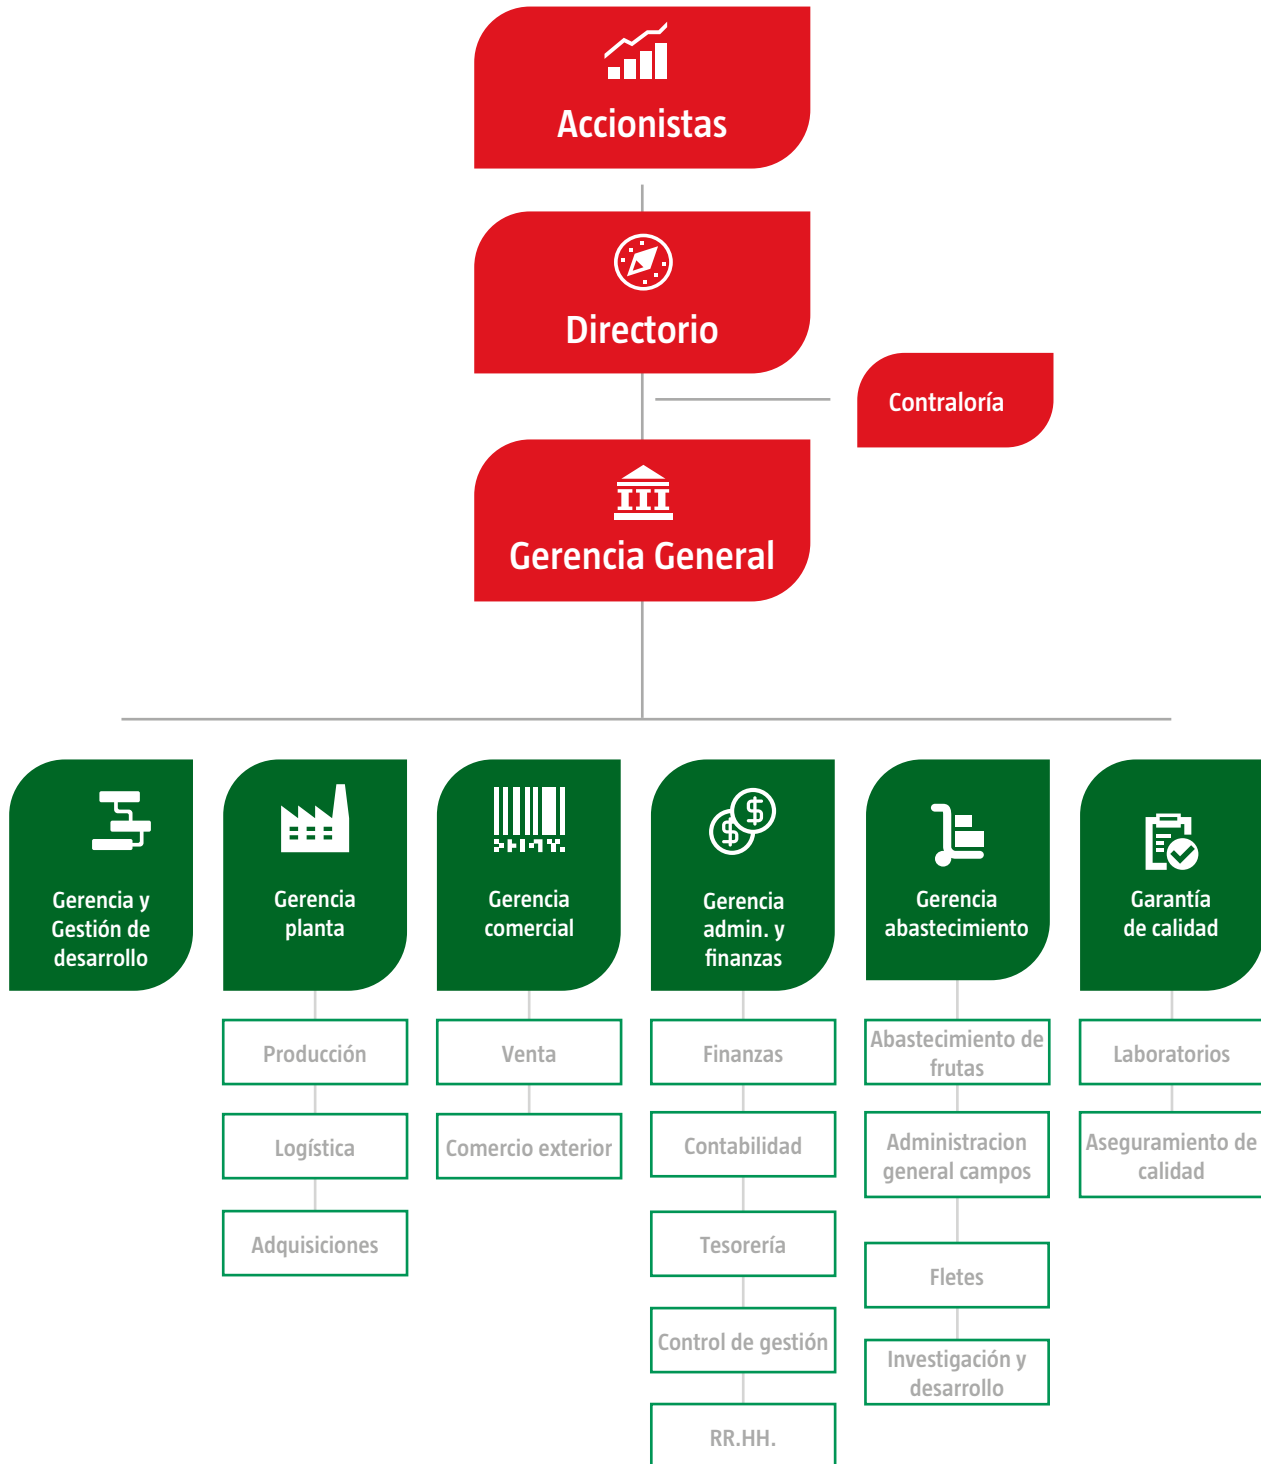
Accionistas

Directorio

Contraloría

Gerencia General

Gerencia y Gestión de desarrollo

Gerencia planta

Producción

Logística

Adquisiciones

Gerencia comercial

Venta

Comercio exterior

Gerencia admin. y finanzas

Finanzas

Contabilidad

Tesorería

Control de gestión

RR.HH.

Gerencia abastecimiento

Abastecimiento de frutas

Administracion general campos

Fletes

Investigación y desarrollo

Garantía de calidad

Laboratorios

Aseguramiento de calidad